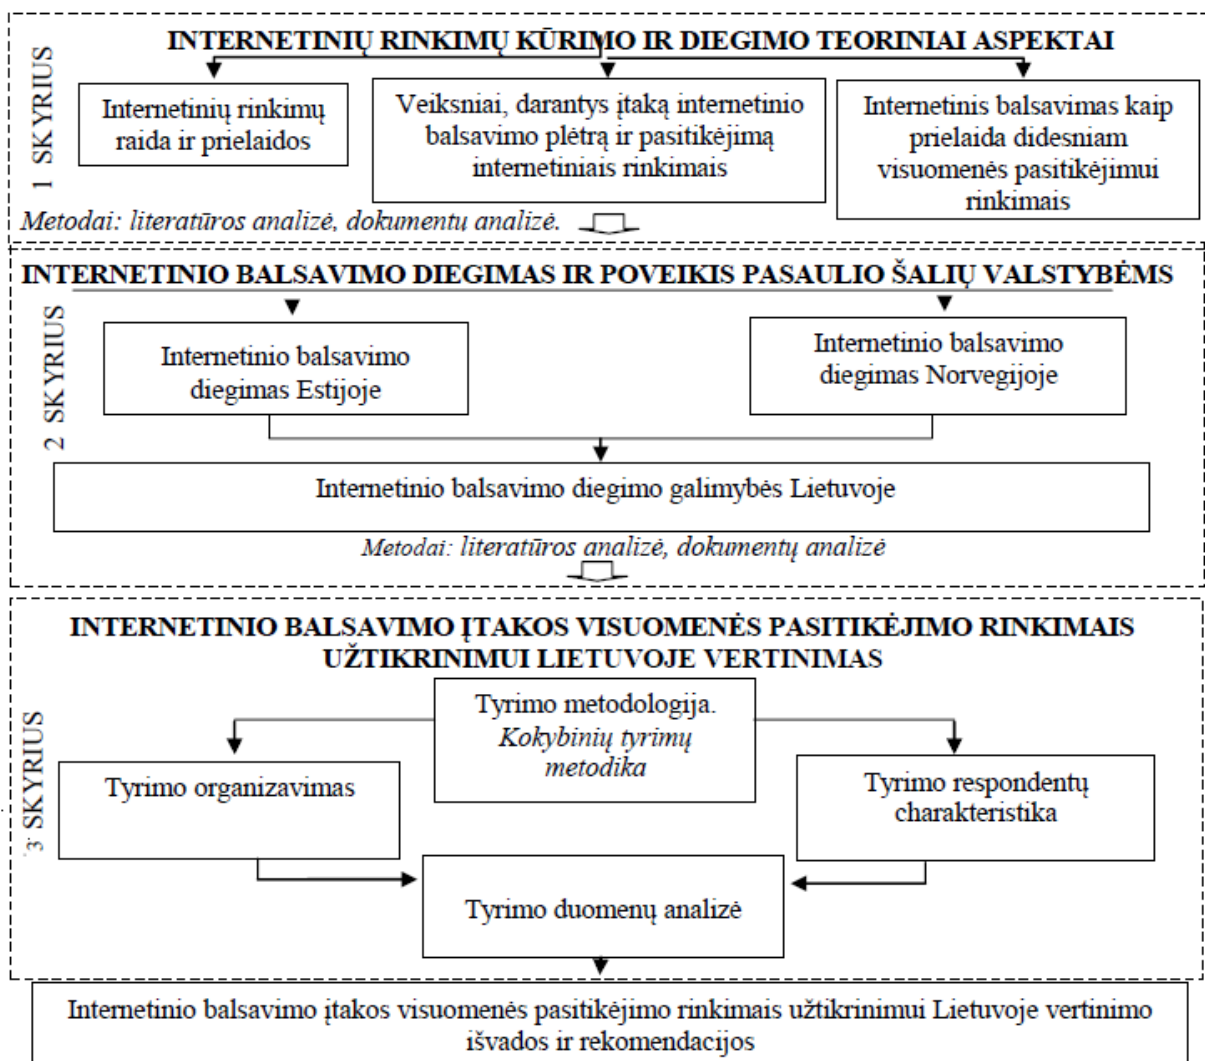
1 SKYRIUS

INTERNETINIŲ RINKIMŲ KŪRIMO IR DIEGIMO TEORINIAI ASPEKTAI

Internetinių rinkimų raida ir prielaidos

Veiksniai, darantys įtaką internetinio balsavimo plėtrą ir pasitikėjimą internetiniais rinkimais

Internetinis balsavimas kaip prielaida didesniam visuomenės pasitikėjimui rinkimais

Metodai: literatūros analizė, dokumentų analizė.

2 SKYRIUS

INTERNETINIO BALSAVIMO DIEGIMAS IR POVEIKIS PASAULIO ŠALIŲ VALSTYBĖMS

Internetinio balsavimo diegimas Estijoje

Internetinio balsavimo diegimas Norvegijoje

Internetinio balsavimo diegimo galimybės Lietuvoje

Metodai: literatūros analizė, dokumentų analizė

3 SKYRIUS

INTERNETINIO BALSAVIMO ĮTAKOS VISUOMENĖS PASITIKĖJIMO RINKIMAIS UŽTIKRINIMUI LIETUVOJE VERTINIMAS

Tyrimo metodologija. Kokybinių tyrimų metodika

Tyrimo organizavimas

Tyrimo respondentų charakteristika

Tyrimo duomenų analizė

Internetinio balsavimo įtakos visuomenės pasitikėjimo rinkimais užtikrinimui Lietuvoje vertinimo išvados ir rekomendacijos